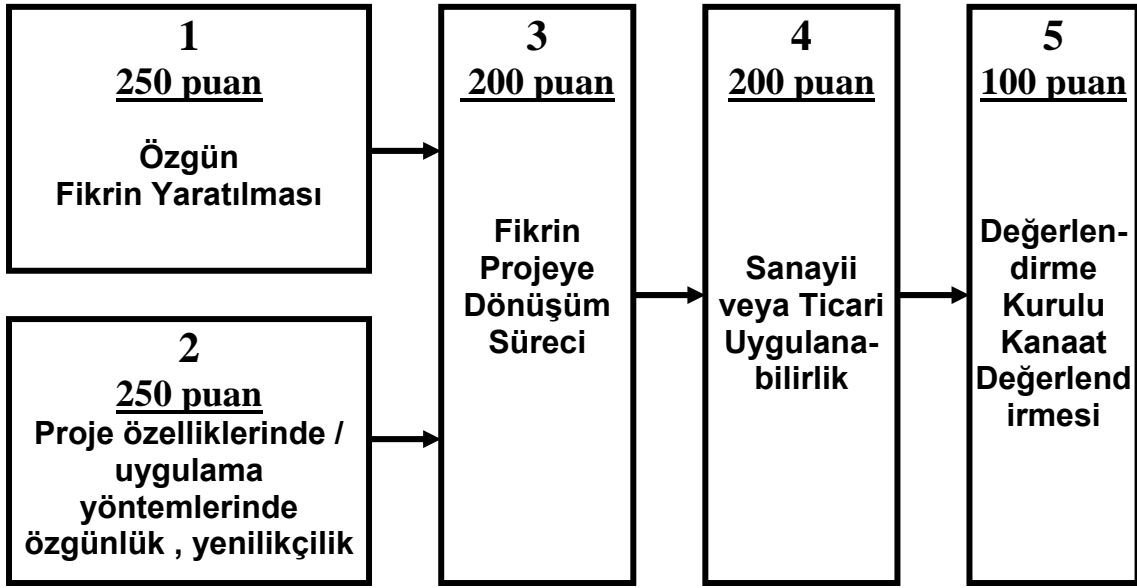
1
250 puan
Özgün Fikrin Yaratılması

2
250 puan
Proje özelliklerinde / uygulama yöntemlerinde özgünlük , yenilikçilik

3
200 puan
Fikrin Projeye Dönüşüm Süreci

4
200 puan
Sanayii veya Ticari Uygulanabilirlik

5
100 puan
Değerlendirme Kurulu Kanaat Değerlend irmesi